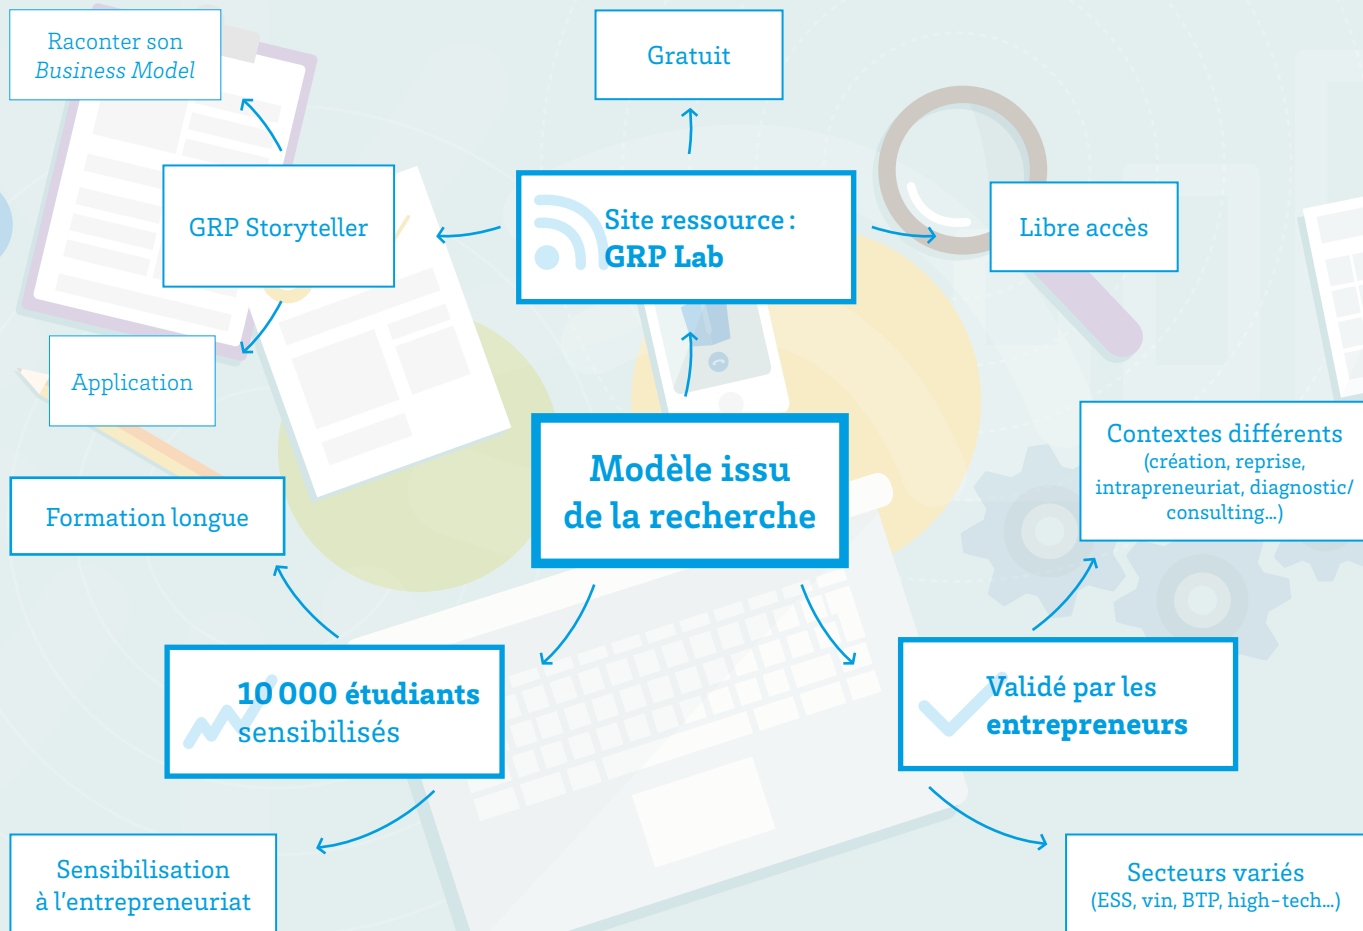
Raconter son
*Business Model*

Gratuit

GRP Storyteller

Site ressource :
GRP Lab

Libre accès

Application

Modèle issu de la recherche

Contextes différents (création, reprise, intrapreneuriat, diagnostic/ consulting...)

Formation longue

10 000 étudiants sensibilisés

Validé par les entrepreneurs

Sensibilisation à l'entrepreneuriat

Secteurs variés (ESS, vin, BTP, high-tech...)